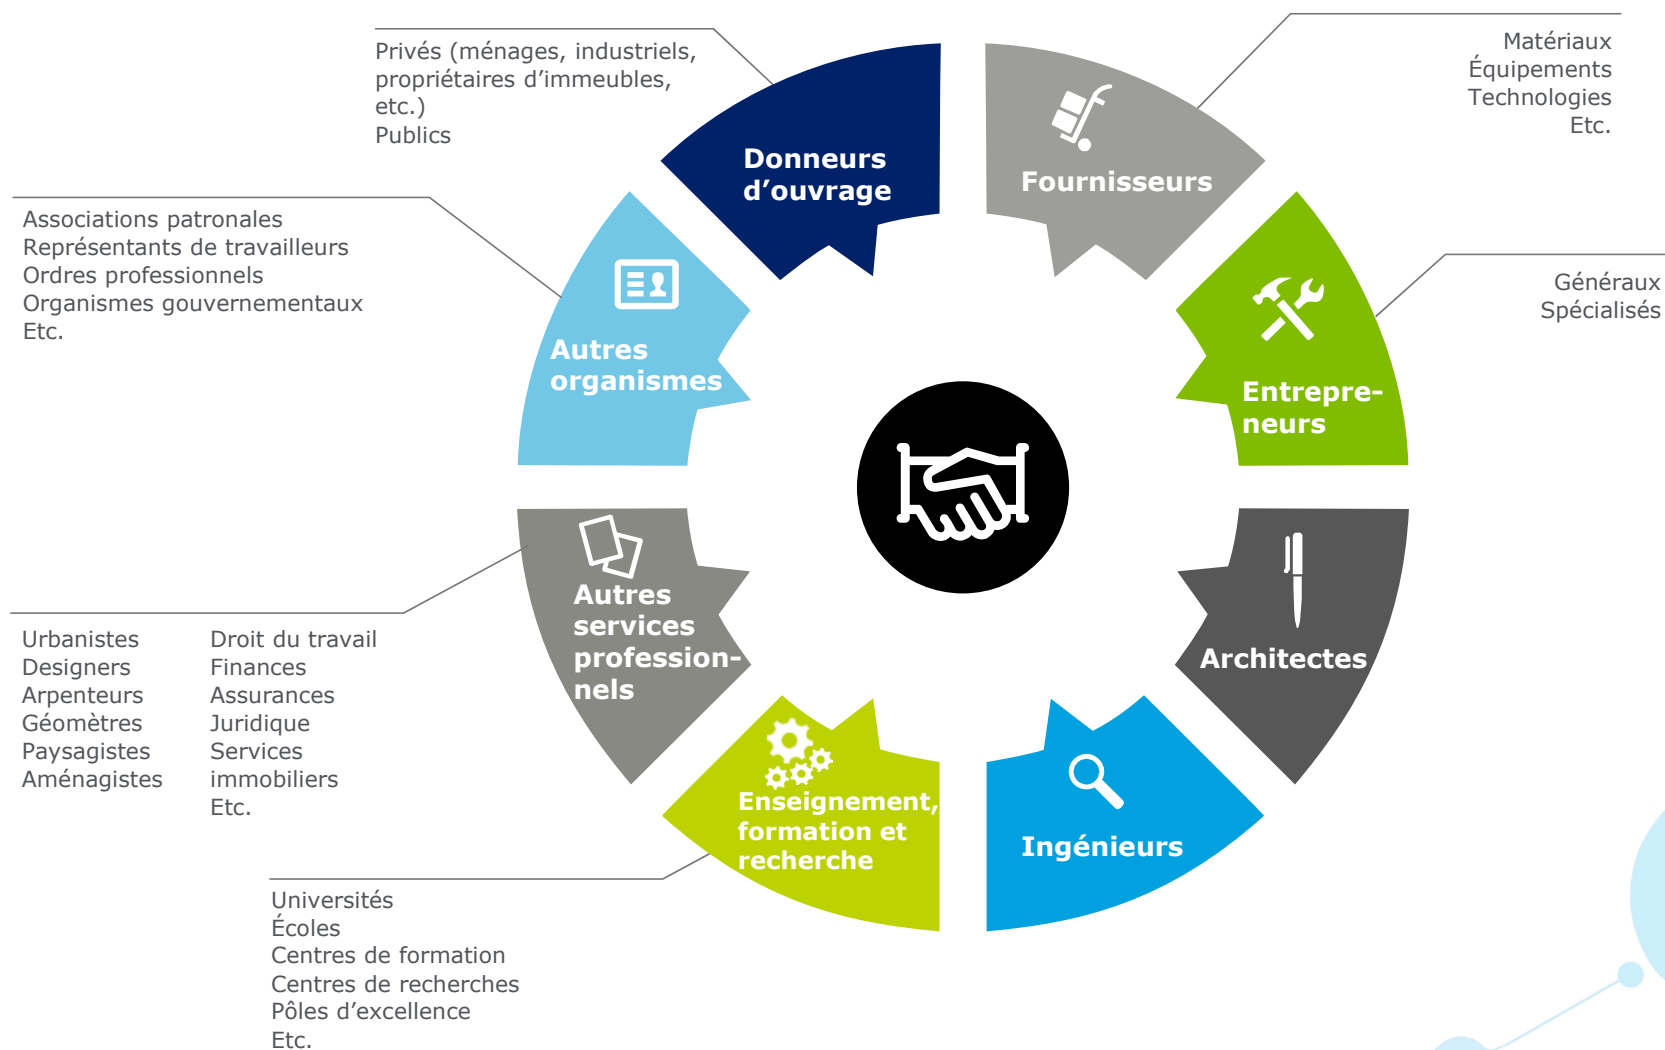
Privés (ménages, industriels, propriétaires d’immeubles, etc.)
Publics

Donneurs d’ouvrage

Fournisseurs

Matériaux
Équipements
Technologies
Etc.

Associations patronales
Représentants de travailleurs
Ordres professionnels
Organismes gouvernementaux
Etc.

Autres organismes

Entrepre-neurs

Généraux
Spécialisés

Autres services profession-nels

Architectes

Urbanistes
Designers
Arpenteurs
Géomètres
Paysagistes
Aménagistes

Droit du travail
Finances
Assurances
Juridique
Services immobiliers
Etc.

Enseignement, formation et recherche

Ingénieurs

Universités
Écoles
Centres de formation
Centres de recherches
Pôles d’excellence
Etc.